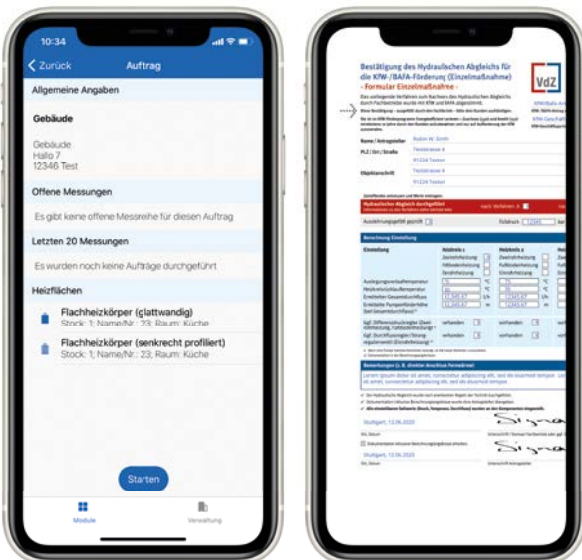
10:34

Zurück

Auftrag

Allgemeine Angaben

Gebäude

Gebäude
Hallo 7
12346 Test

Offene Messungen

Es gibt keine offene Messreihe für diesen Auftrag

Letzten 20 Messungen

Es wurden noch keine Aufträge durchgeführt

Heizflächen

Flachheizkörper (glattwandig)
Stock: 1; Name/Nr.: 23; Raum: Küche

Flachheizkörper (senkrecht profiliert)
Stock: 1; Name/Nr.: 23; Raum: Küche

Starten

Module

Verwaltung

Bestätigung des Hydraulischen Abgleichs für die KfW-/BAFA-Förderung (Einzelmaßnahme)
- Formular Einzelmaßnahme -

VdZ

Name / Antragsteller
PLZ / Ort / Straße
Objektanschrift

Hydraulischer Abgleich durchgeführt

Berechnung Einstellung

Bemerkungen

Stuttgart, 12.06.2020

Stuttgart, 12.06.2020

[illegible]